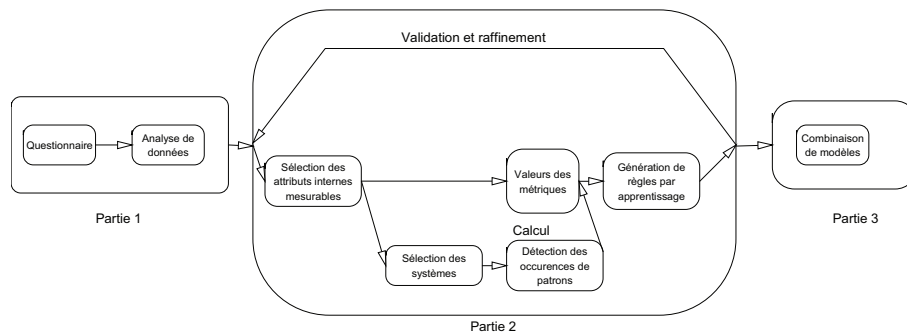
Validation et raffinement

Questionnaire

Analyse de données

Partie 1

Sélection des attributs internes mesurables

Valeurs des métriques

Génération de règles par apprentissage

Calcul

Sélection des systèmes

Détection des occurences de patrons

Partie 2

Combinaison de modèles

Partie 3